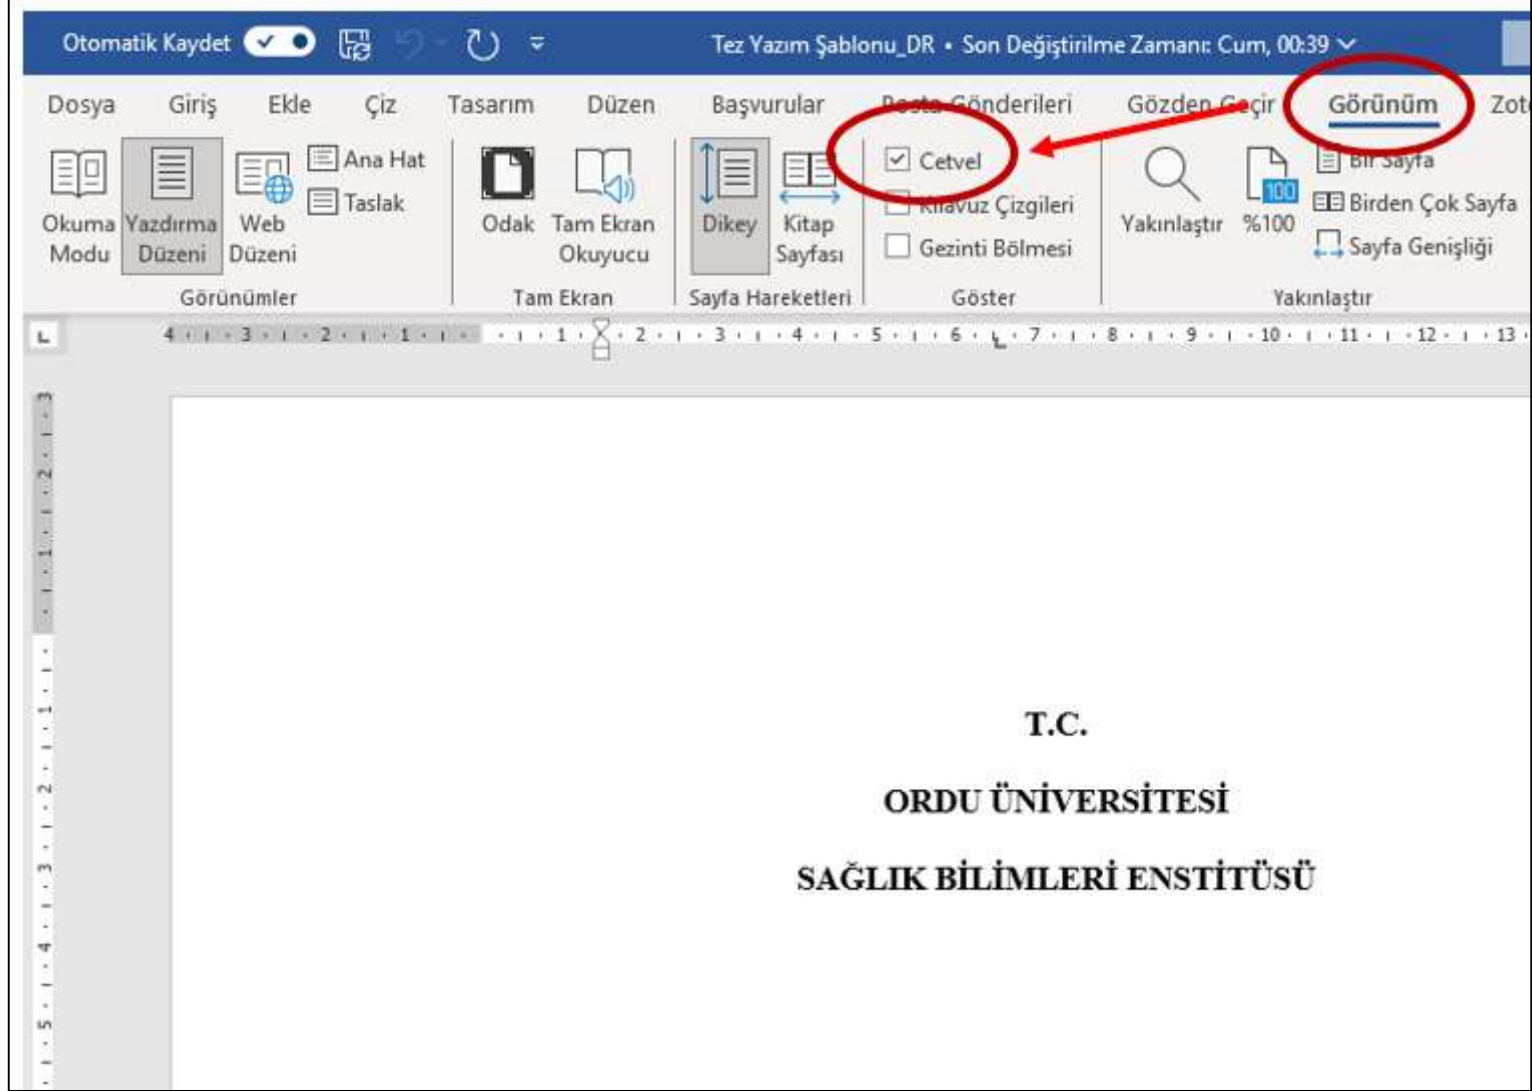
Otomatik Kaydet
Tez Yazım Şablonu_DR • Son Değiştirilme Zamanı: Cum, 00:39

Dosya Giriş Ekle Çiz Tasarım Düzen Başvurular Posta Gönderileri Gözden Geçir Görünüm Zot

Okuma Modu
Yazdırma Düzeni
Web Düzeni
Ana Hat
Taslak
Görünümler

Odak
Tam Ekran Okuyucu
Tam Ekran

Dikey
Kitap Sayfası
Sayfa Hareketleri

Cetvel
Kılavuz Çizgileri
Gezinti Bölmesi
Göster

Yakınlaştır
%100
Bir Sayfa
Birden Çok Sayfa
Sayfa Genişliği
Yakınlaştır

4 · 3 · 2 · 1 · 1 · 2 · 3 · 4 · 5 · 6 · 7 · 8 · 9 · 10 · 11 · 12 · 13

T.C.

ORDU ÜNİVERSİTESİ

SAĞLIK BİLİMLERİ ENSTİTÜSÜ